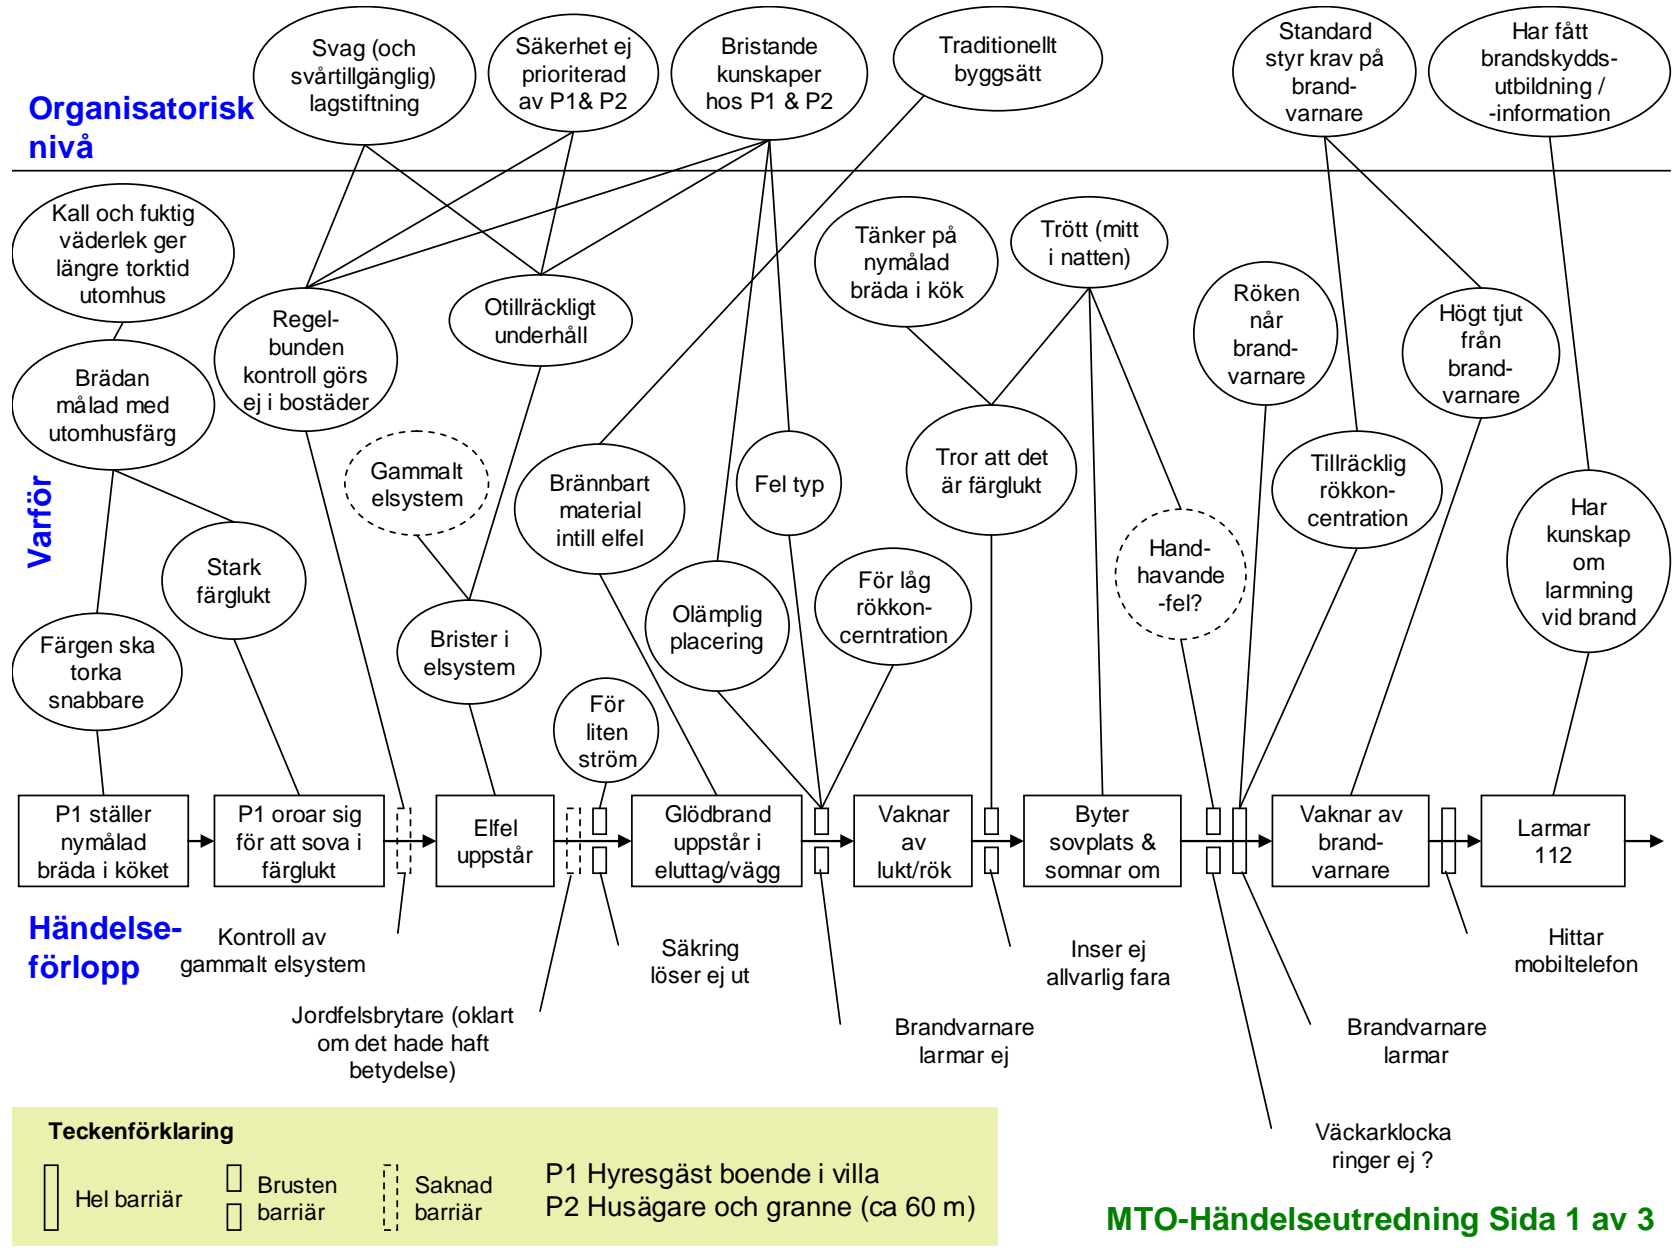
Organisatorisk nivå

Svag (och svårtillgänglig) lagstiftning

Säkerhet ej prioriterad av P1& P2

Bristande kunskaper hos P1 & P2

Traditionellt byggsätt

Standard styr krav på brand-varnare

Har fått brandskydds-utbildning / -information

Varför

Kall och fuktig väderlek ger längre torktid utomhus

Brädan målad med utomhusfärg

Regel-bunden kontroll görs ej i bostäder

Otillräckligt underhåll

Tänker på nymålad bräda i kök

Trött (mitt i natten)

Röken når brand-varnare

Högt tjut från brand-varnare

Gammalt elsystem

Brännbart material intill elfel

Fel typ

Tror att det är färglukt

Tillräcklig rökkon-centration

Har kunskap om larmning vid brand

Stark färglukt

Färgen ska torka snabbare

Brister i elsystem

Olämplig placering

För låg rökkon-cerntration

Hand-havande -fel?

För liten ström

P1 ställer nymålad bräda i köket

P1 oroar sig för att sova i färglukt

Elfel uppstår

Glödbrand uppstår i eluttag/vägg

Vaknar av lukt/rök

Byter sovplats & somnar om

Vaknar av brand-varnare

Larmar 112

Händelse-förlopp

Kontroll av gammalt elsystem

Säkring löser ej ut

Inser ej allvarlig fara

Hittar mobiltelefon

Jordfelsbrytare (oklart om det hade haft betydelse)

Brandvarnare larmar ej

Brandvarnare larmar

Väckarklocka ringer ej ?

Teckenförklaring

Hel barriär

Brusten barriär

Saknad barriär

P1 Hyresgäst boende i villa
P2 Husägare och granne (ca 60 m)

MTO-Händelseutredning Sida 1 av 3